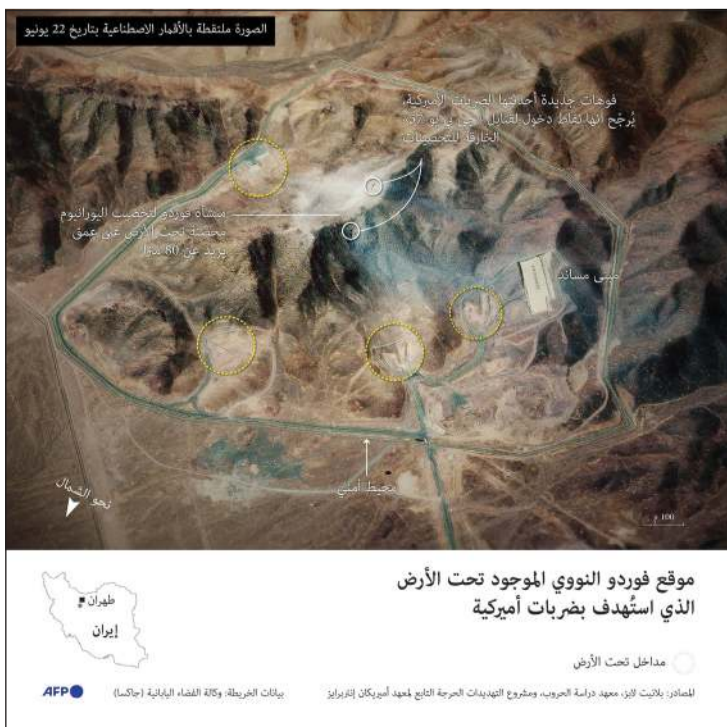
الصورة ملتقطة بالأقمار الاصطناعية بتاريخ 22 يونيو

فوهات جديدة أحدثتها الضربات الأميركية، يُرجّح أنها نقاط دخول لقنابل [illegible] الخارقة للتحصينات

منشأة فوردو لتخصيب اليورانيوم محصنة تحت الأرض على عمق يزيد عن 80 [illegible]

مبنى مساند

محيط أمني

نحو الشمال

100 م

موقع فوردو النووي الموجود تحت الأرض الذي استُهدف بضربات أميركية

طهران

إيران

مداخل تحت الأرض

المصادر: بلانيت لابز، معهد دراسة الحروب، ومشروع التهديدات الحرجة التابع لمعهد أميركان إنتربرايز

بيانات الخريطة: وكالة الفضاء اليابانية (جاكسا)

AFP